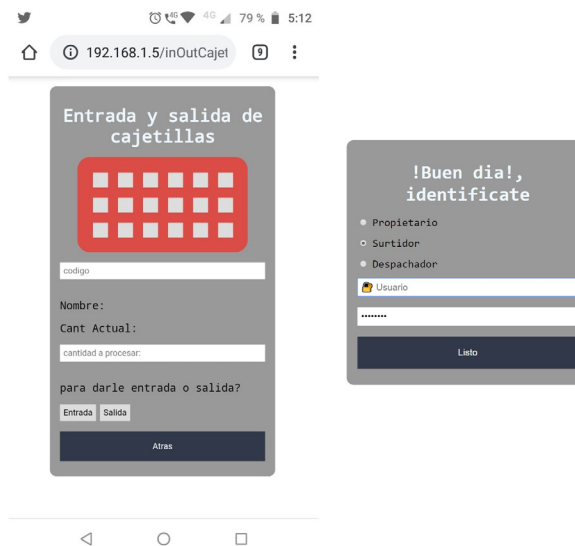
4G 4G 79 % 5:12

192.168.1.5/inOutCajet

9

Entrada y salida de cajetillas

codigo

Nombre:

Cant Actual:

cantidad a procesar:

para darle entrada o salida?

Entrada Salida

Atras

!Buen dia!, identificate

Propietario

Surtidor

Despachador

Usuario

••••••••

Listo